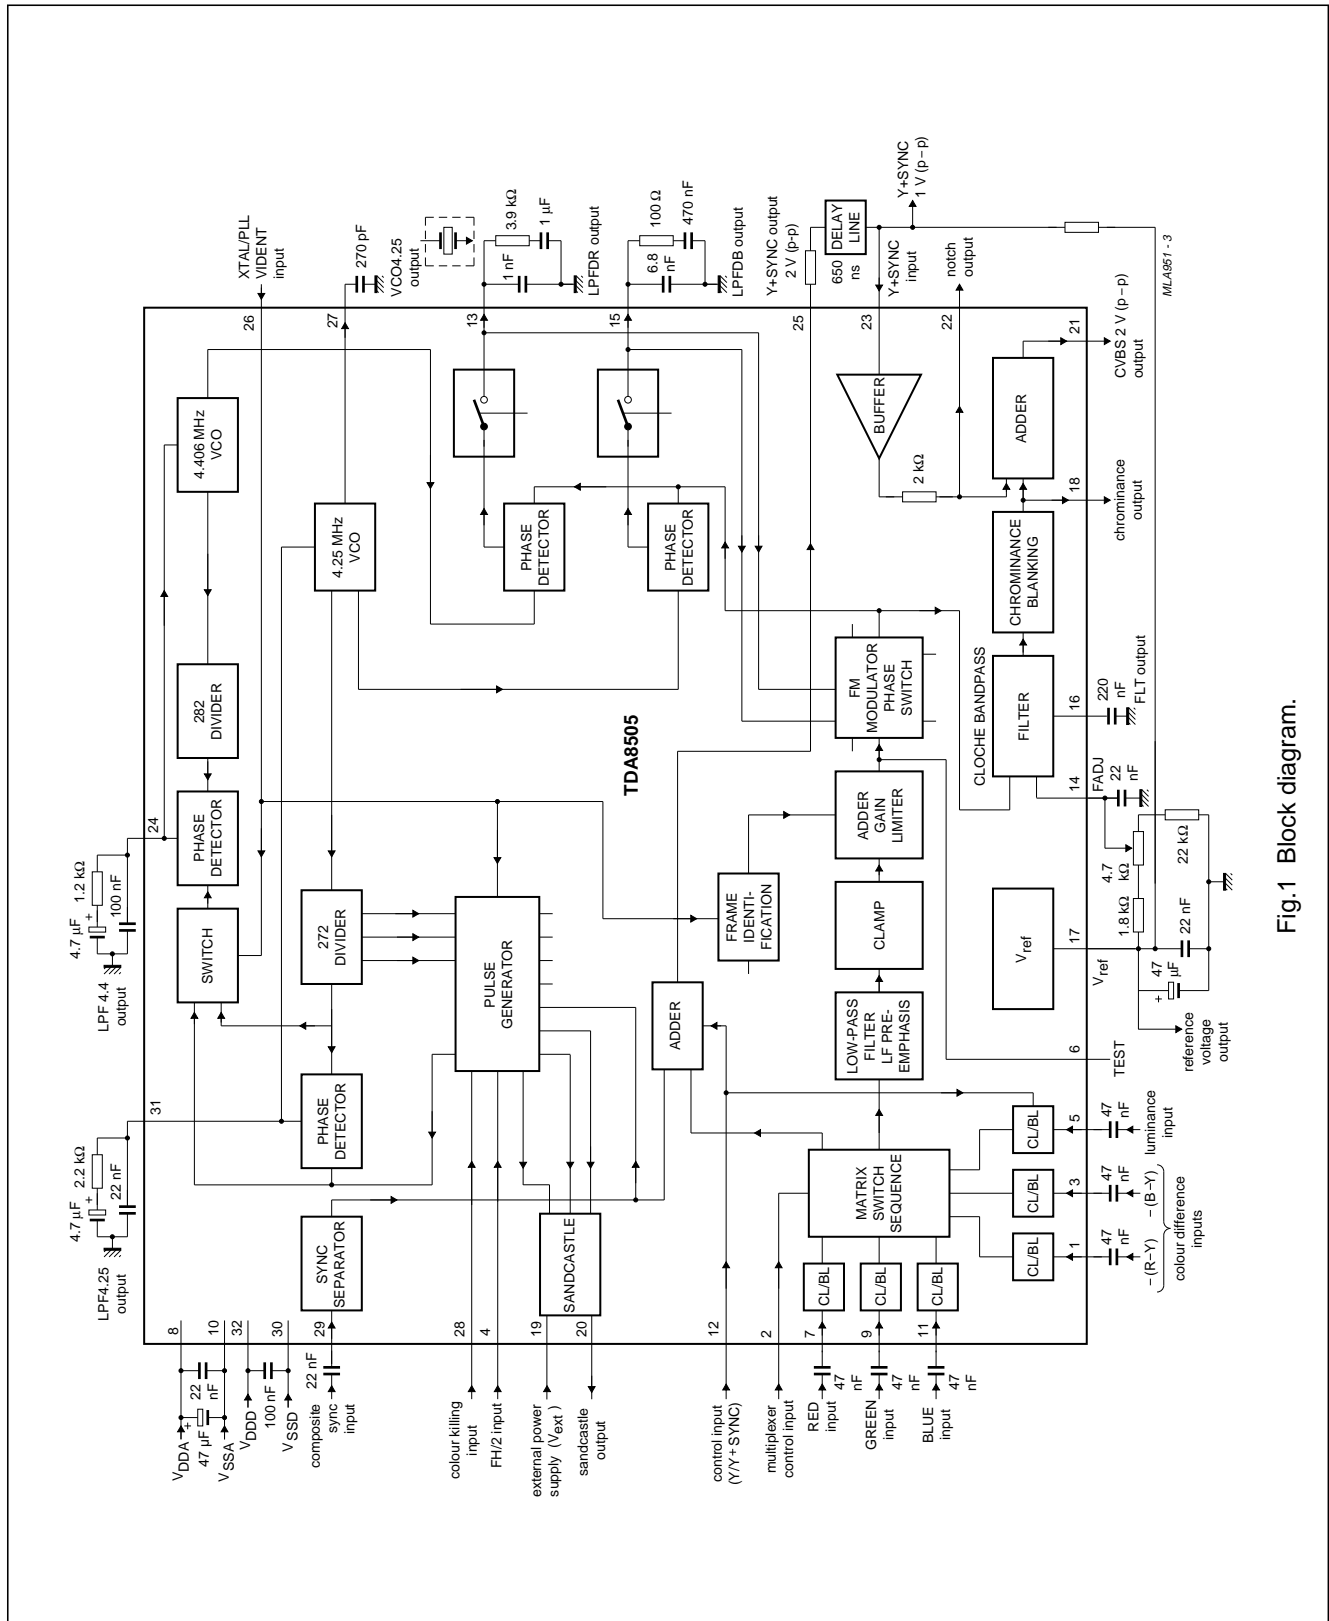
XTAL/PLL VIDENT input

26

270 pF

27

VCO4.25 output

3.9 kΩ

1 μF

1 nF

LPFDR output

13

100 Ω

470 nF

6.8 nF

LPFDB output

15

Y+SYNC output 2 V (p-p)

25

650 ns

DELAY LINE

Y+SYNC input

23

Y+SYNC 1 V (p−p)

notch output

22

MLA951 - 3

21

CVBS 2 V (p−p) output

4.406 MHz VCO

4.25 MHz VCO

PHASE DETECTOR

PHASE DETECTOR

BUFFER

2 kΩ

ADDER

18

chrominance output

CHROMINANCE BLANKING

282 DIVIDER

FM MODULATOR PHASE SWITCH

CLOCHE BANDPASS

FILTER

16

220 nF

FLT output

TDA8505

24

PHASE DETECTOR

ADDER GAIN LIMITER

FADJ

14

22 nF

1.2 kΩ

100 nF

4.7 μF

LPF 4.4 output

SWITCH

272 DIVIDER

PULSE GENERATOR

FRAME IDENTI-FICATION

CLAMP

4.7 kΩ

1.8 kΩ

22 kΩ

22 nF

$V_{ref}$

17

$V_{ref}$

47 μF

reference voltage output

ADDER

LOW-PASS FILTER LF PRE-EMPHASIS

6

TEST

31

2.2 kΩ

22 nF

4.7 μF

LPF4.25 output

PHASE DETECTOR

MATRIX SWITCH SEQUENCE

CL/BL

5

47 nF

luminance input

CL/BL

3

47 nF

−(B−Y)

CL/BL

1

47 nF

−(R−Y)

colour difference inputs

SYNC SEPARATOR

SANDCASTLE

CL/BL

CL/BL

CL/BL

8

10

32

30

29

28

4

19

20

12

2

7

9

11

$V_{DDA}$

47 μF

22 nF

$V_{SSA}$

$V_{DDD}$

100 nF

$V_{SSD}$

composite sync input

22 nF

colour killing input

FH/2 input

external power supply ($V_{ext}$)

sandcastle output

control input (Y/Y+SYNC)

multiplexer control input

RED input

47 nF

GREEN input

47 nF

BLUE input

47 nF

Fig.1 Block diagram.